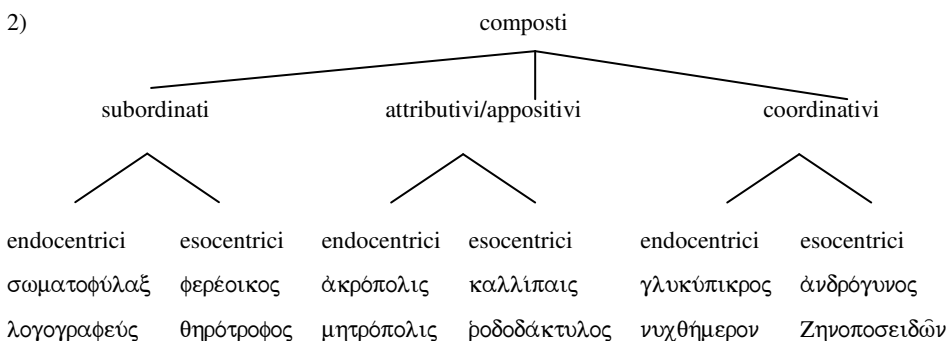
2)

composti

subordinati

attributivi/appositivi

coordinativi

endocentrici

esocentrici

endocentrici

esocentrici

endocentrici

esocentrici

σωματοφύλαξ

φερέοικος

ἀκρόπολις

καλλίπαις

γλυκύπικρος

ἀνδρόγυνος

λογογραφεύς

θηρότροφος

μητρόπολις

ῥοδοδάκτυλος

νυχθήμερον

Ζηνοποσειδῶν